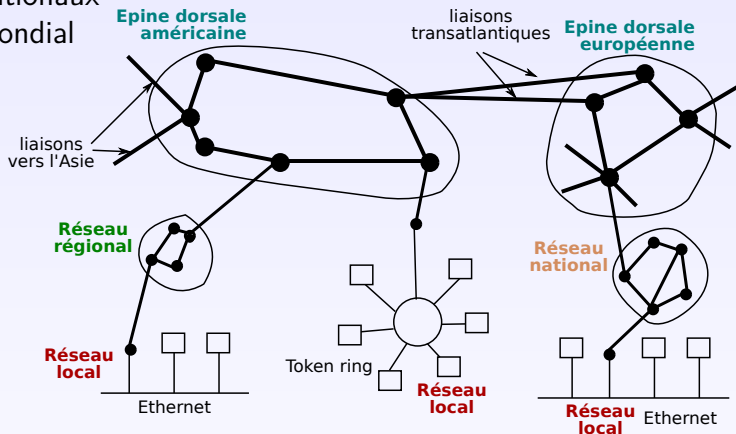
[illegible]tionaux
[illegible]ondial

Epine dorsale américaine

liaisons transatlantiques

Epine dorsale européenne

liaisons vers l'Asie

Réseau régional

Réseau national

Réseau local

Token ring

Réseau local

Ethernet

Réseau local

Ethernet